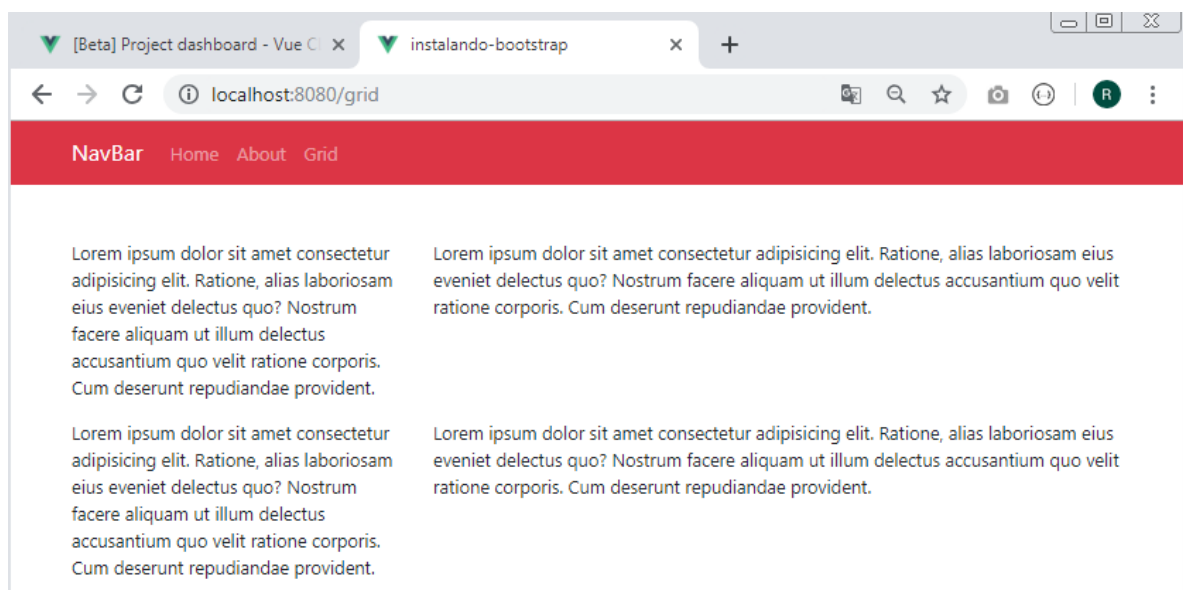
[Beta] Project dashboard - Vue C ×

instalando-bootstrap ×

+

localhost:8080/grid

R

NavBar Home About Grid

Lorem ipsum dolor sit amet consectetur adipisicing elit. Ratione, alias laboriosam eius eveniet delectus quo? Nostrum facere aliquam ut illum delectus accusantium quo velit ratione corporis. Cum deserunt repudiandae provident.

Lorem ipsum dolor sit amet consectetur adipisicing elit. Ratione, alias laboriosam eius eveniet delectus quo? Nostrum facere aliquam ut illum delectus accusantium quo velit ratione corporis. Cum deserunt repudiandae provident.

Lorem ipsum dolor sit amet consectetur adipisicing elit. Ratione, alias laboriosam eius eveniet delectus quo? Nostrum facere aliquam ut illum delectus accusantium quo velit ratione corporis. Cum deserunt repudiandae provident.

Lorem ipsum dolor sit amet consectetur adipisicing elit. Ratione, alias laboriosam eius eveniet delectus quo? Nostrum facere aliquam ut illum delectus accusantium quo velit ratione corporis. Cum deserunt repudiandae provident.